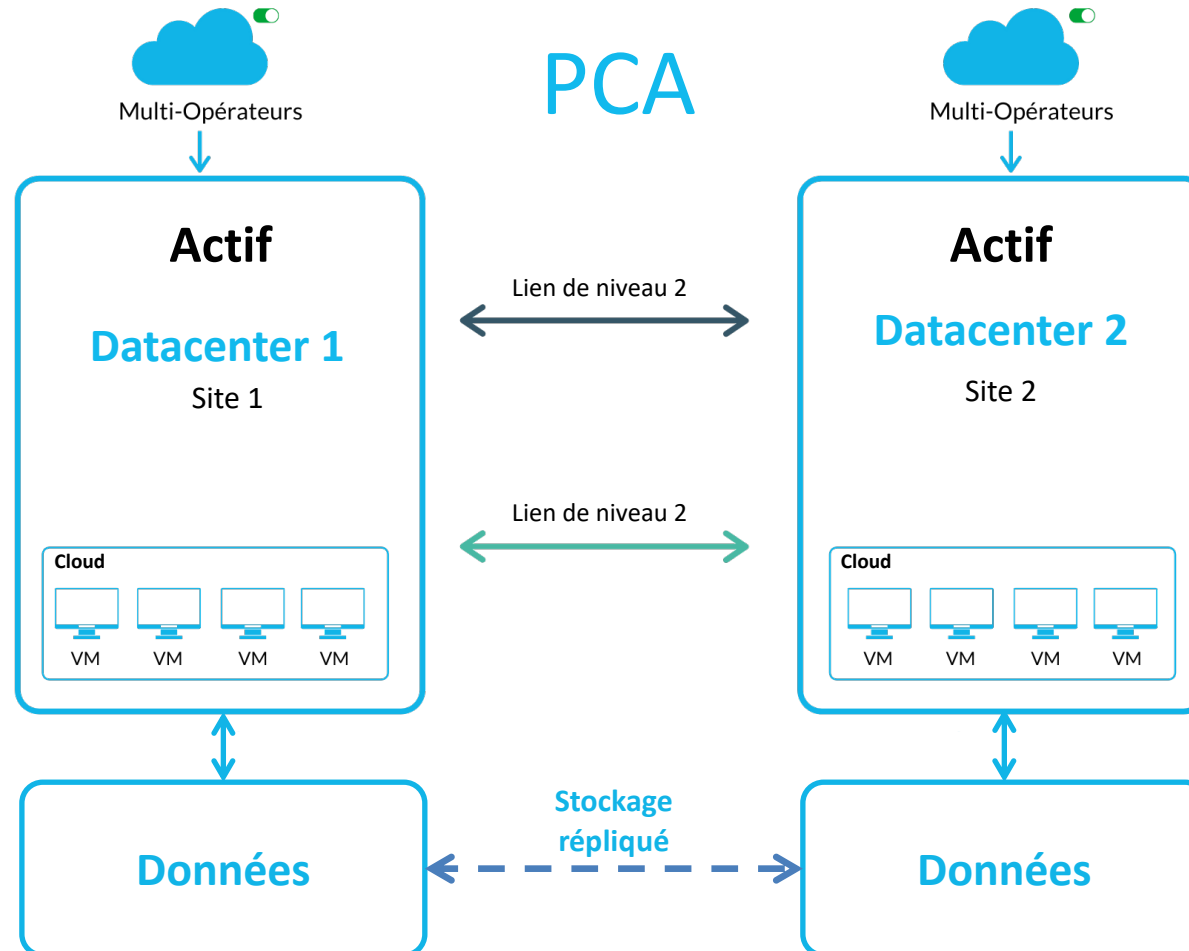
Multi-Opérateurs

PCA

Multi-Opérateurs

Actif

Datacenter 1

Site 1

Cloud

VM VM VM VM

Lien de niveau 2

Lien de niveau 2

Actif

Datacenter 2

Site 2

Cloud

VM VM VM VM

Données

Stockage répliqué

Données